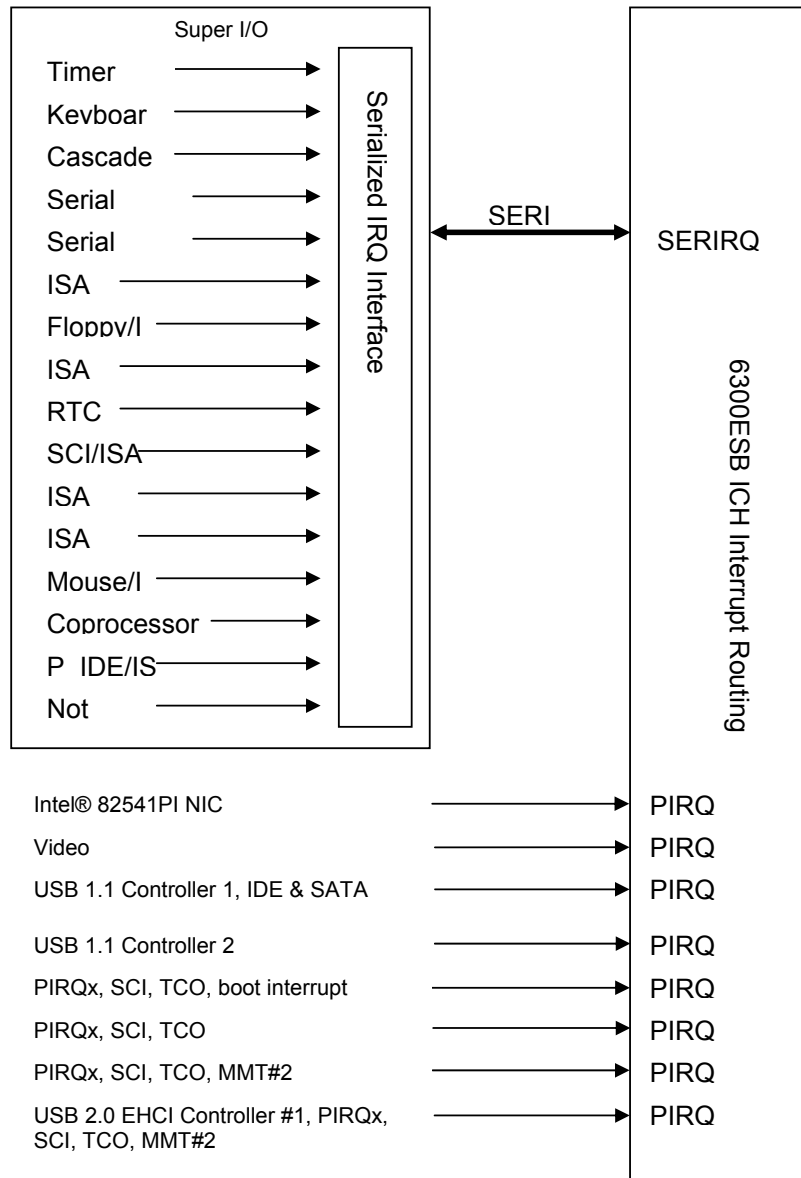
Super I/O

Timer
Kevboar
Cascade
Serial
Serial
ISA
Floppy/I
ISA
RTC
SCI/ISA
ISA
ISA
Mouse/I
Coprocessor
P IDE/IS
Not

Serialized IRQ Interface

SERI

SERIRQ

6300ESB ICH Interrupt Routing

Intel® 82541PI NIC
Video
USB 1.1 Controller 1, IDE & SATA
USB 1.1 Controller 2
PIRQx, SCI, TCO, boot interrupt
PIRQx, SCI, TCO
PIRQx, SCI, TCO, MMT#2
USB 2.0 EHCI Controller #1, PIRQx, SCI, TCO, MMT#2

PIRQ
PIRQ
PIRQ
PIRQ
PIRQ
PIRQ
PIRQ
PIRQ